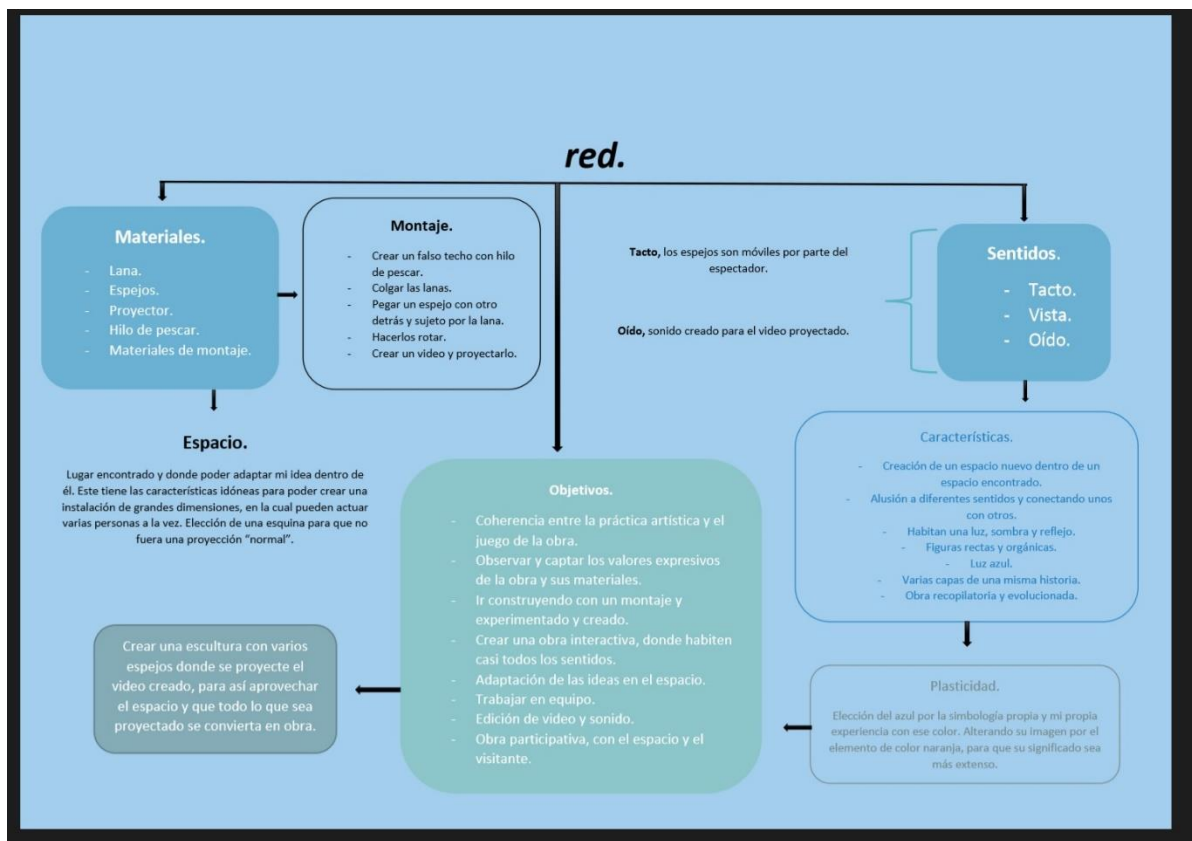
red.

Materiales.
- Lana.
- Espejos.
- Proyector.
- Hilo de pescar.
- Materiales de montaje.

Montaje.
- Crear un falso techo con hilo de pescar.
- Colgar las lanas.
- Pegar un espejo con otro detrás y sujeto por la lana.
- Hacerlos rotar.
- Crear un video y proyectarlo.

Tacto, los espejos son móviles por parte del espectador.

Oído, sonido creado para el video proyectado.

Sentidos.
- Tacto.
- Vista.
- Oído.

Espacio.

Lugar encontrado y donde poder adaptar mi idea dentro de él. Este tiene las características idóneas para poder crear una instalación de grandes dimensiones, en la cual pueden actuar varias personas a la vez. Elección de una esquina para que no fuera una proyección "normal".

Objetivos.
- Coherencia entre la práctica artística y el juego de la obra.
- Observar y captar los valores expresivos de la obra y sus materiales.
- Ir construyendo con un montaje y experimentado y creado.
- Crear una obra interactiva, donde habiten casi todos los sentidos.
- Adaptación de las ideas en el espacio.
- Trabajar en equipo.
- Edición de video y sonido.
- Obra participativa, con el espacio y el visitante.

Características.
- Creación de un espacio nuevo dentro de un espacio encontrado.
- Alusión a diferentes sentidos y conectando unos con otros.
- Habitan una luz, sombra y reflejo.
- Figuras rectas y orgánicas.
- Luz azul.
- Varias capas de una misma historia.
- Obra recopilatoria y evolucionada.

Crear una escultura con varios espejos donde se proyecte el video creado, para así aprovechar el espacio y que todo lo que sea proyectado se convierta en obra.

Plasticidad.

Elección del azul por la simbología propia y mi propia experiencia con ese color. Alterando su imagen por el elemento de color naranja, para que su significado sea más extenso.